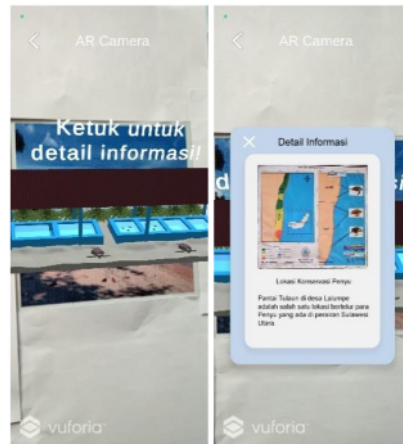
AR Camera

Ketuk untuk detail informasi!

vuforia

AR Camera

Detail Informasi

d

Lokasi Konservasi Penyu

Pantai Tulaun di desa Lalumpe adalah salah satu lokasi bertelur para Penyu yang ada di pesisir Sulawesi Utara

vuforia